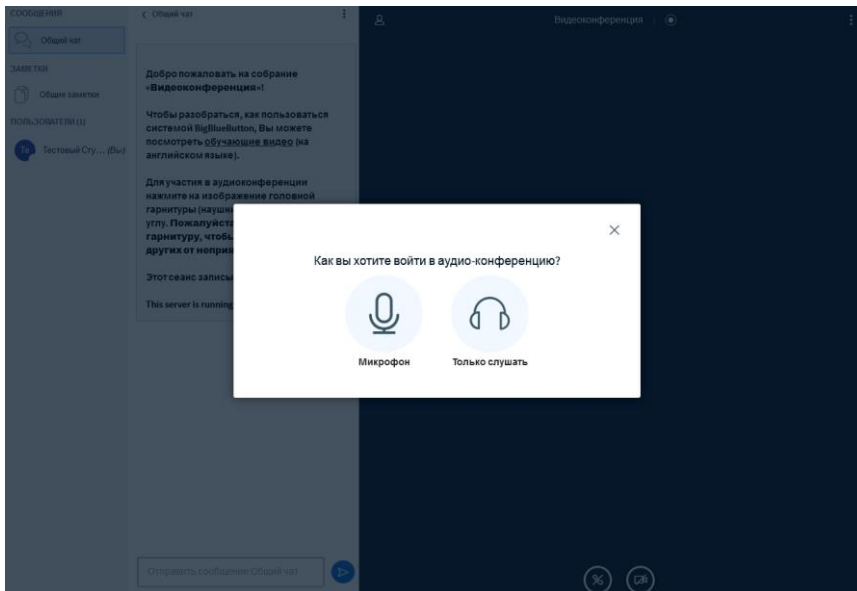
СООБЩЕНИЯ
Общий чат
ЗАМЕТКИ
Общие заметки
ПОЛЬЗОВАТЕЛИ (1)
Те Тестовый Сту.... (Вы)

< Общий чат

Добро пожаловать на собрание «Видеоконференция»!

Чтобы разобраться, как пользоваться системой BigBlueButton, Вы можете посмотреть обучающие видео (на английском языке).

Для участия в аудиоконференции нажмите на изображение головной гарнитуры (наушн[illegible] углу. Пожалуйста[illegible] гарнитуру, чтобы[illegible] других от непри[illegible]

Этот сеанс записы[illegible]

This server is running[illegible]

Отправить сообщение Общий чат

Видеоконференция

×

Как вы хотите войти в аудио-конференцию?

Микрофон

Только слушать